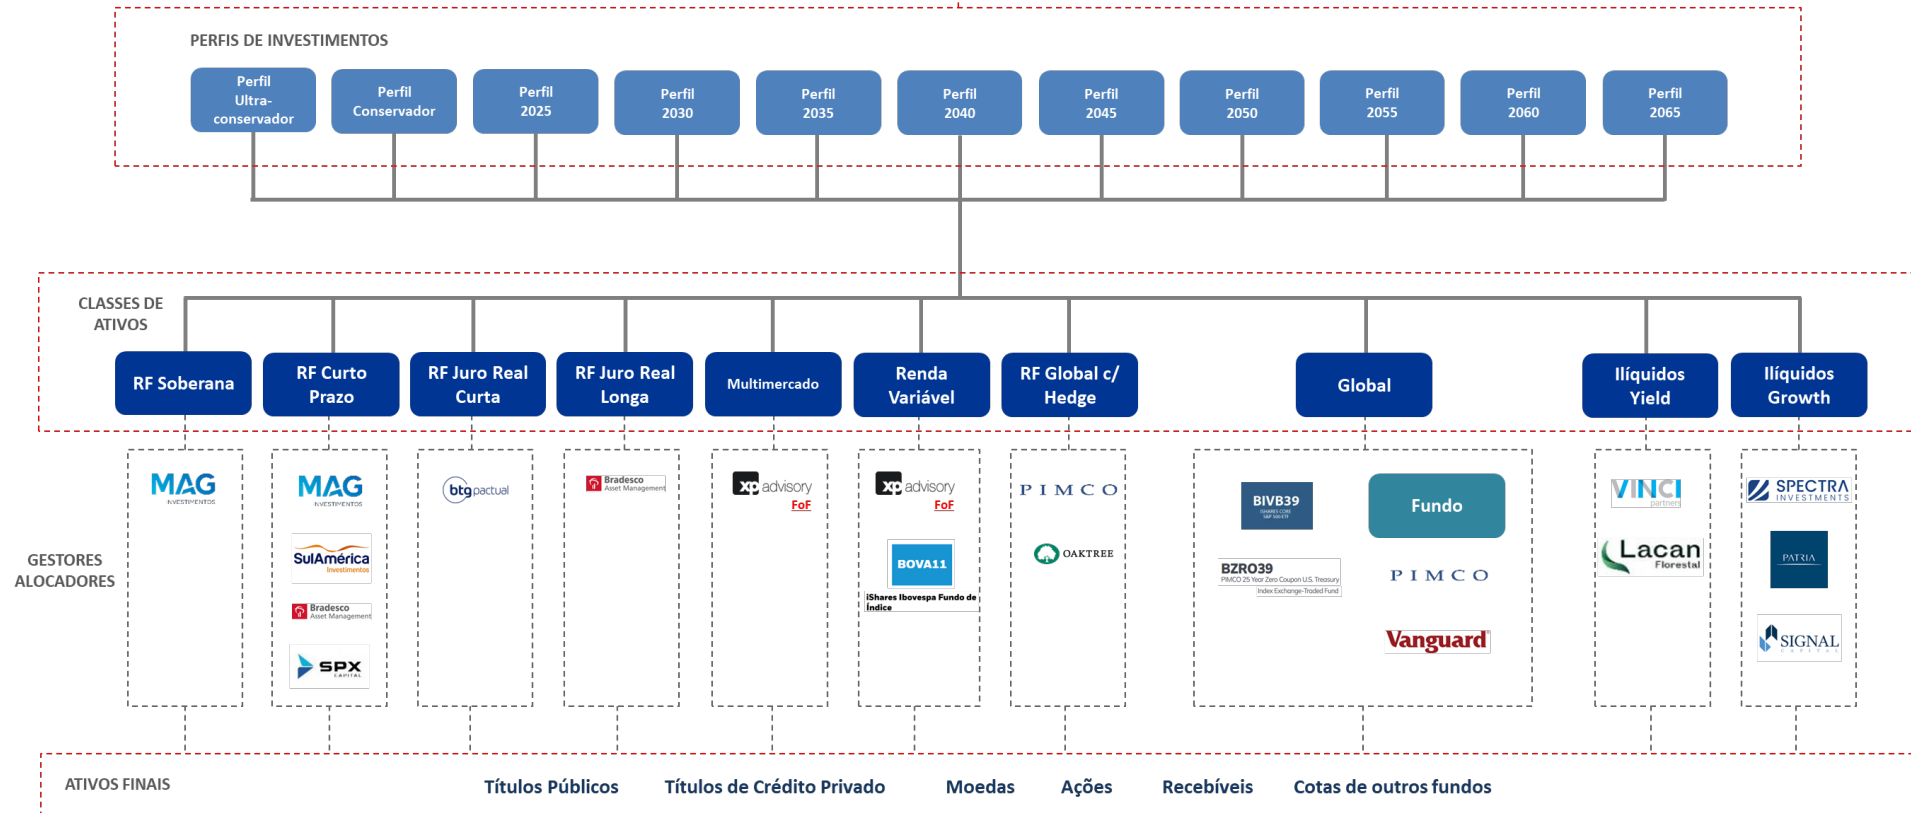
PERFIS DE INVESTIMENTOS

Perfil Ultra-conservador

Perfil Conservador

Perfil 2025

Perfil 2030

Perfil 2035

Perfil 2040

Perfil 2045

Perfil 2050

Perfil 2055

Perfil 2060

Perfil 2065

CLASSES DE ATIVOS

RF Soberana

RF Curto Prazo

RF Juro Real Curta

RF Juro Real Longa

Multimercado

Renda Variável

RF Global c/ Hedge

Global

Ilíquidos Yield

Ilíquidos Growth

GESTORES ALOCADORES

MAG INVESTIMENTOS

MAG INVESTIMENTOS

SulAmérica Investimentos

Bradesco Asset Management

SPX CAPITAL

btg pactual

Bradesco Asset Management

xp advisory FoF

xp advisory FoF

BOVA11

iShares Ibovespa Fundo de Índice

PIMCO

OAKTREE

BIVB39

BZRO39

Fundo

PIMCO

Vanguard

VINCI partners

Lacan Florestal

SPECTRA INVESTMENTS

PATRIA

SIGNAL

ATIVOS FINAIS

Títulos Públicos

Títulos de Crédito Privado

Moedas

Ações

Recebíveis

Cotas de outros fundos